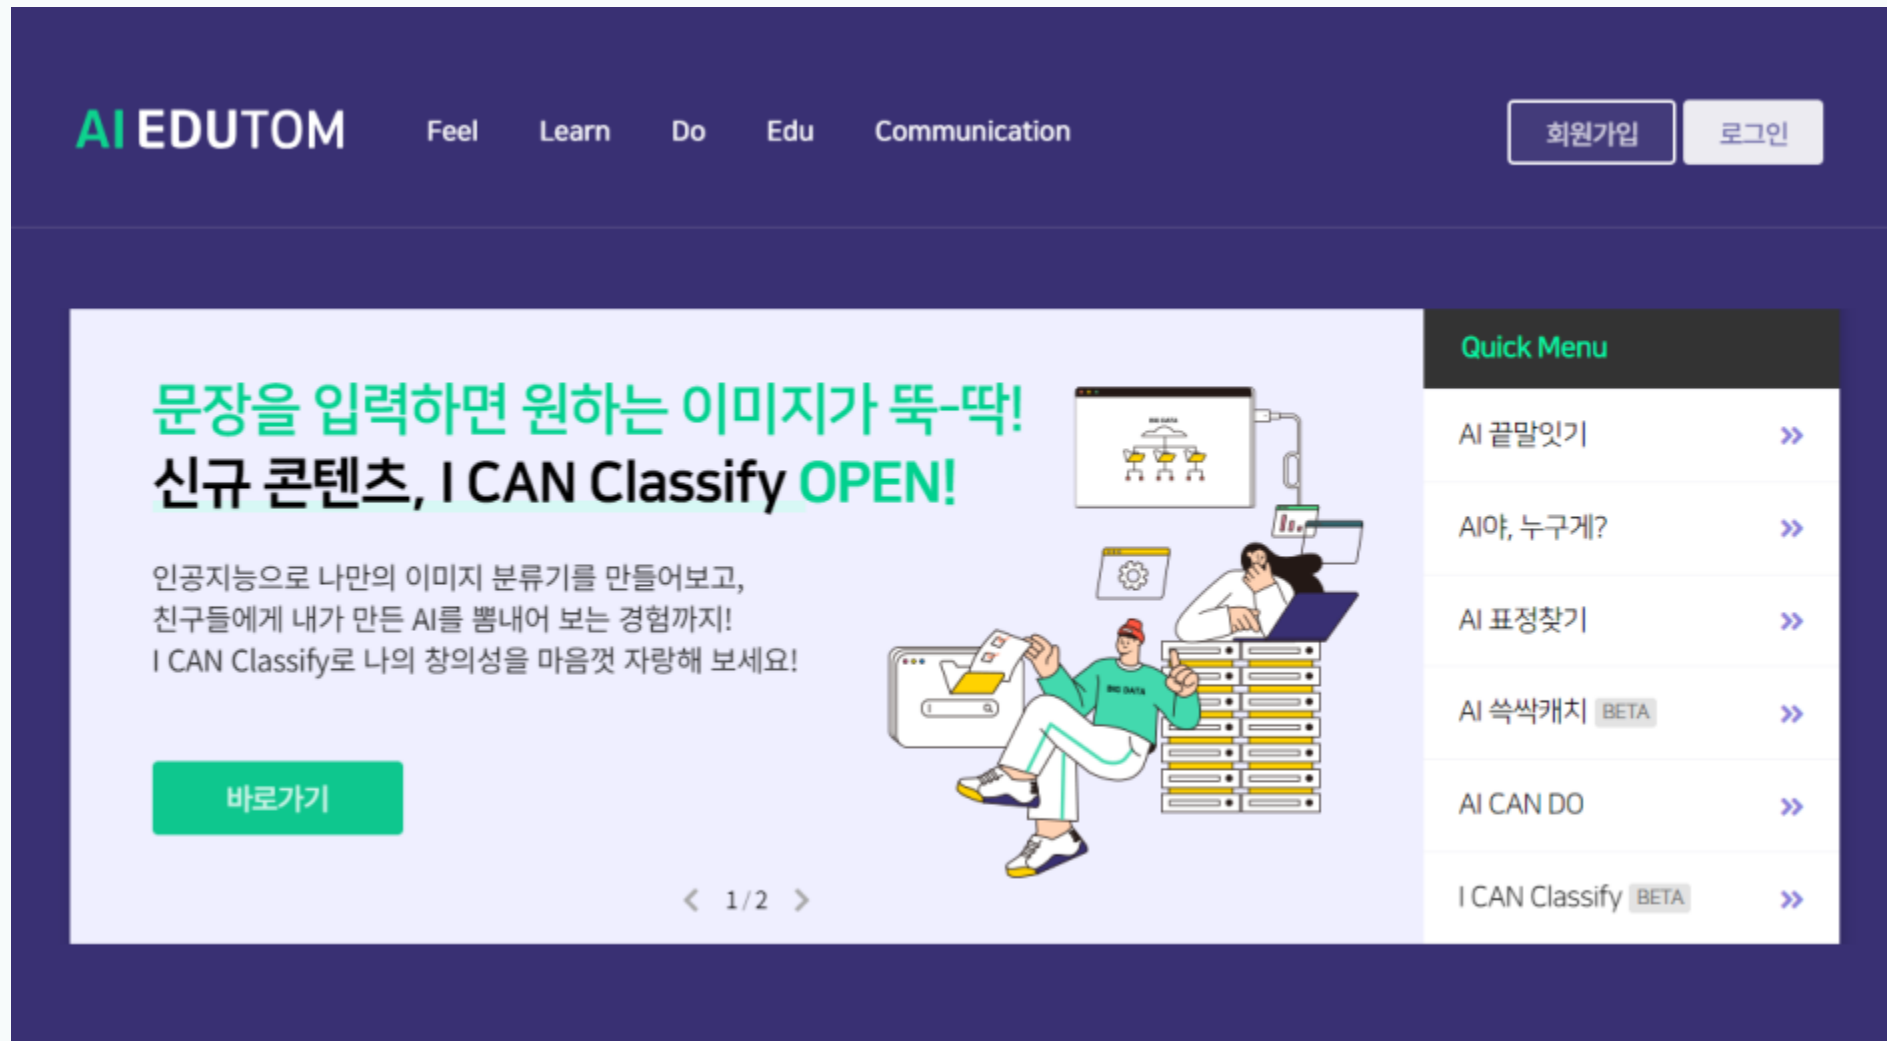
AI EDUTOM

Feel Learn Do Edu Communication

회원가입 로그인

문장을 입력하면 원하는 이미지가 뚝-딱!
신규 콘텐츠, I CAN Classify OPEN!

인공지능으로 나만의 이미지 분류기를 만들어보고,
친구들에게 내가 만든 AI를 뽐내어 보는 경험까지!
I CAN Classify로 나의 창의성을 마음껏 자랑해 보세요!

바로가기

BIG DATA

BIG DATA

1/2

Quick Menu

AI 끝말잇기 »

AI야, 누구게? »

AI 표정찾기 »

AI 쓱싹캐치 BETA »

AI CAN DO »

I CAN Classify BETA »